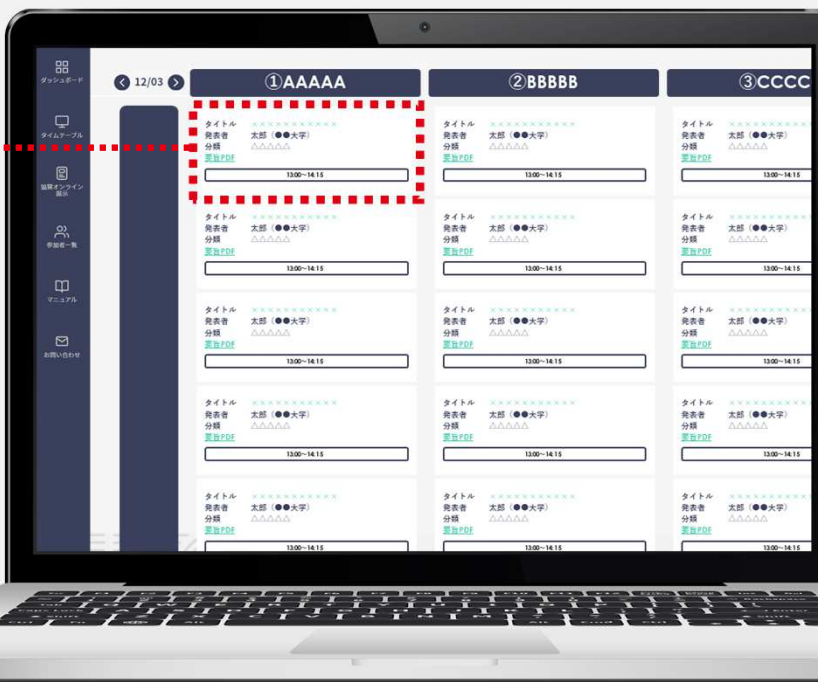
ダッシュボード

タイムテーブル

協賛オンライン展示

参加者一覧

マニュアル

お問い合わせ

12/03

①AAAAA

②BBBBB

③CCCC

タイトル ××××××××××××
発表者 太郎（●●大学）
分類 △△△△△
要旨PDF
13:00～14:15

タイトル ××××××××××××
発表者 太郎（●●大学）
分類 △△△△△
要旨PDF
13:00～14:15

タイトル ××××××××××××
発表者 太郎（●●大学）
分類 △△△△△
要旨PDF
13:00～14:15

タイトル ××××××××××××
発表者 太郎（●●大学）
分類 △△△△△
要旨PDF
13:00～14:15

タイトル ××××××××××××
発表者 太郎（●●大学）
分類 △△△△△
要旨PDF
13:00～14:15

タイトル ××××××××××××
発表者 太郎（●●大学）
分類 △△△△△
要旨PDF
13:00～14:15

タイトル ××××××××××××
発表者 太郎（●●大学）
分類 △△△△△
要旨PDF
13:00～14:15

タイトル ××××××××××××
発表者 太郎（●●大学）
分類 △△△△△
要旨PDF
13:00～14:15

タイトル ××××××××××××
発表者 太郎（●●大学）
分類 △△△△△
要旨PDF
13:00～14:15

タイトル ××××××××××××
発表者 太郎（●●大学）
分類 △△△△△
要旨PDF
13:00～14:15

タイトル ××××××××××××
発表者 太郎（●●大学）
分類 △△△△△
要旨PDF
13:00～14:15

タイトル ××××××××××××
発表者 太郎（●●大学）
分類 △△△△△
要旨PDF
13:00～14:15

タイトル ××××××××××××
発表者 太郎（●●大学）
分類 △△△△△
要旨PDF
13:00～14:15

タイトル ××××××××××××
発表者 太郎（●●大学）
分類 △△△△△
要旨PDF
13:00～14:15

タイトル ××××××××××××
発表者 太郎（●●大学）
分類 △△△△△
要旨PDF
13:00～14:15